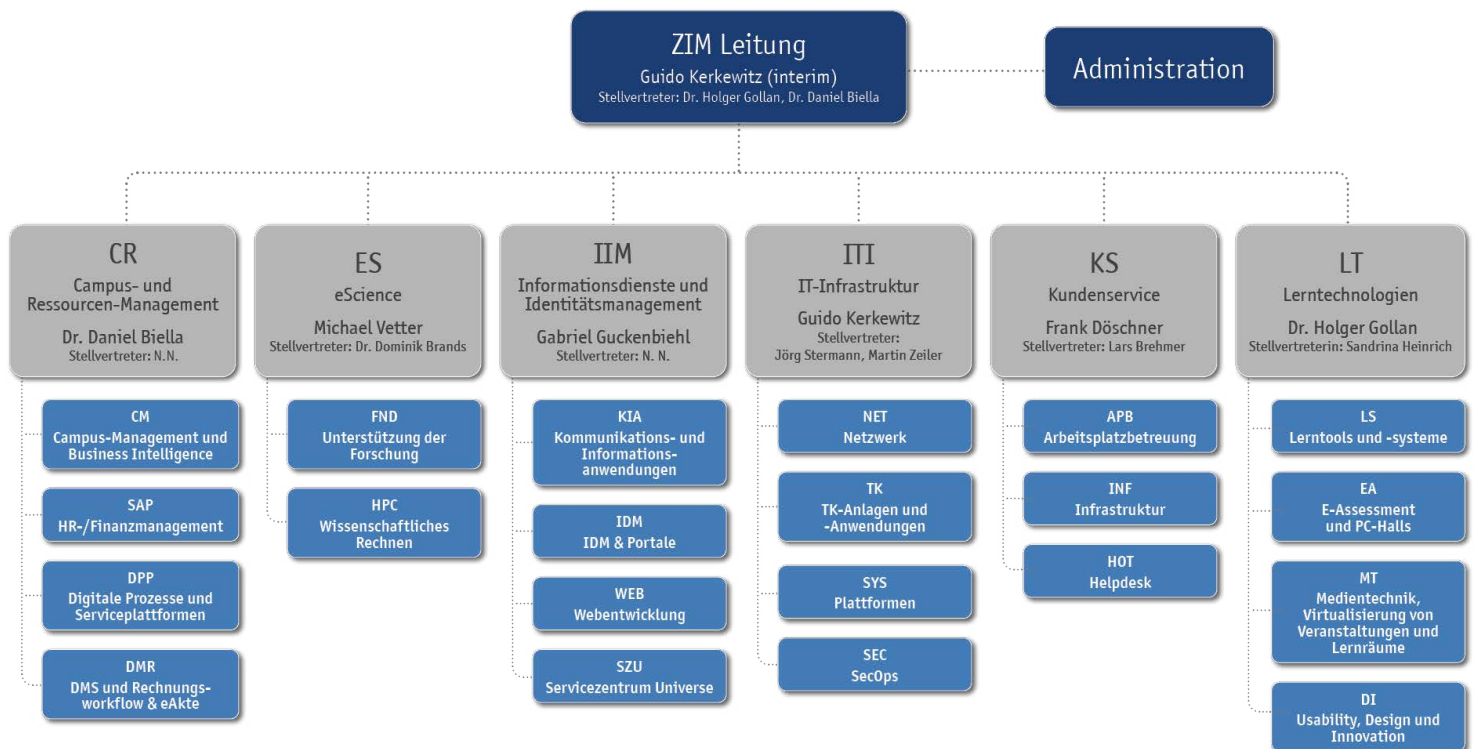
ZIM Leitung
Guido Kerkewitz (interim)
Stellvertreter: Dr. Holger Gollan, Dr. Daniel Biella

Administration

CR
Campus- und Ressourcen-Management
Dr. Daniel Biella
Stellvertreter: N.N.

CM
Campus-Management und Business Intelligence

SAP
HR-/Finanzmanagement

DPP
Digitale Prozesse und Serviceplattformen

DMR
DMS und Rechnungsworkflow & eAkte

ES
eScience
Michael Vetter
Stellvertreter: Dr. Dominik Brands

FND
Unterstützung der Forschung

HPC
Wissenschaftliches Rechnen

IIM
Informationsdienste und Identitätsmanagement
Gabriel Guckenbiehl
Stellvertreter: N. N.

KIA
Kommunikations- und Informationsanwendungen

IDM
IDM & Portale

WEB
Webentwicklung

SZU
Servicezentrum Universe

ITI
IT-Infrastruktur
Guido Kerkewitz
Stellvertreter:
Jörg Stermann, Martin Zeiler

NET
Netzwerk

TK
TK-Anlagen und -Anwendungen

SYS
Plattformen

SEC
SecOps

KS
Kundenservice
Frank Döschner
Stellvertreter: Lars Brehmer

APB
Arbeitsplatzbetreuung

INF
Infrastruktur

HOT
Helpdesk

LT
Lerntechnologien
Dr. Holger Gollan
Stellvertreterin: Sandrina Heinrich

LS
Lerntools und -systeme

EA
E-Assessment und PC-Halls

MT
Medientechnik, Virtualisierung von Veranstaltungen und Lernräume

DI
Usability, Design und Innovation